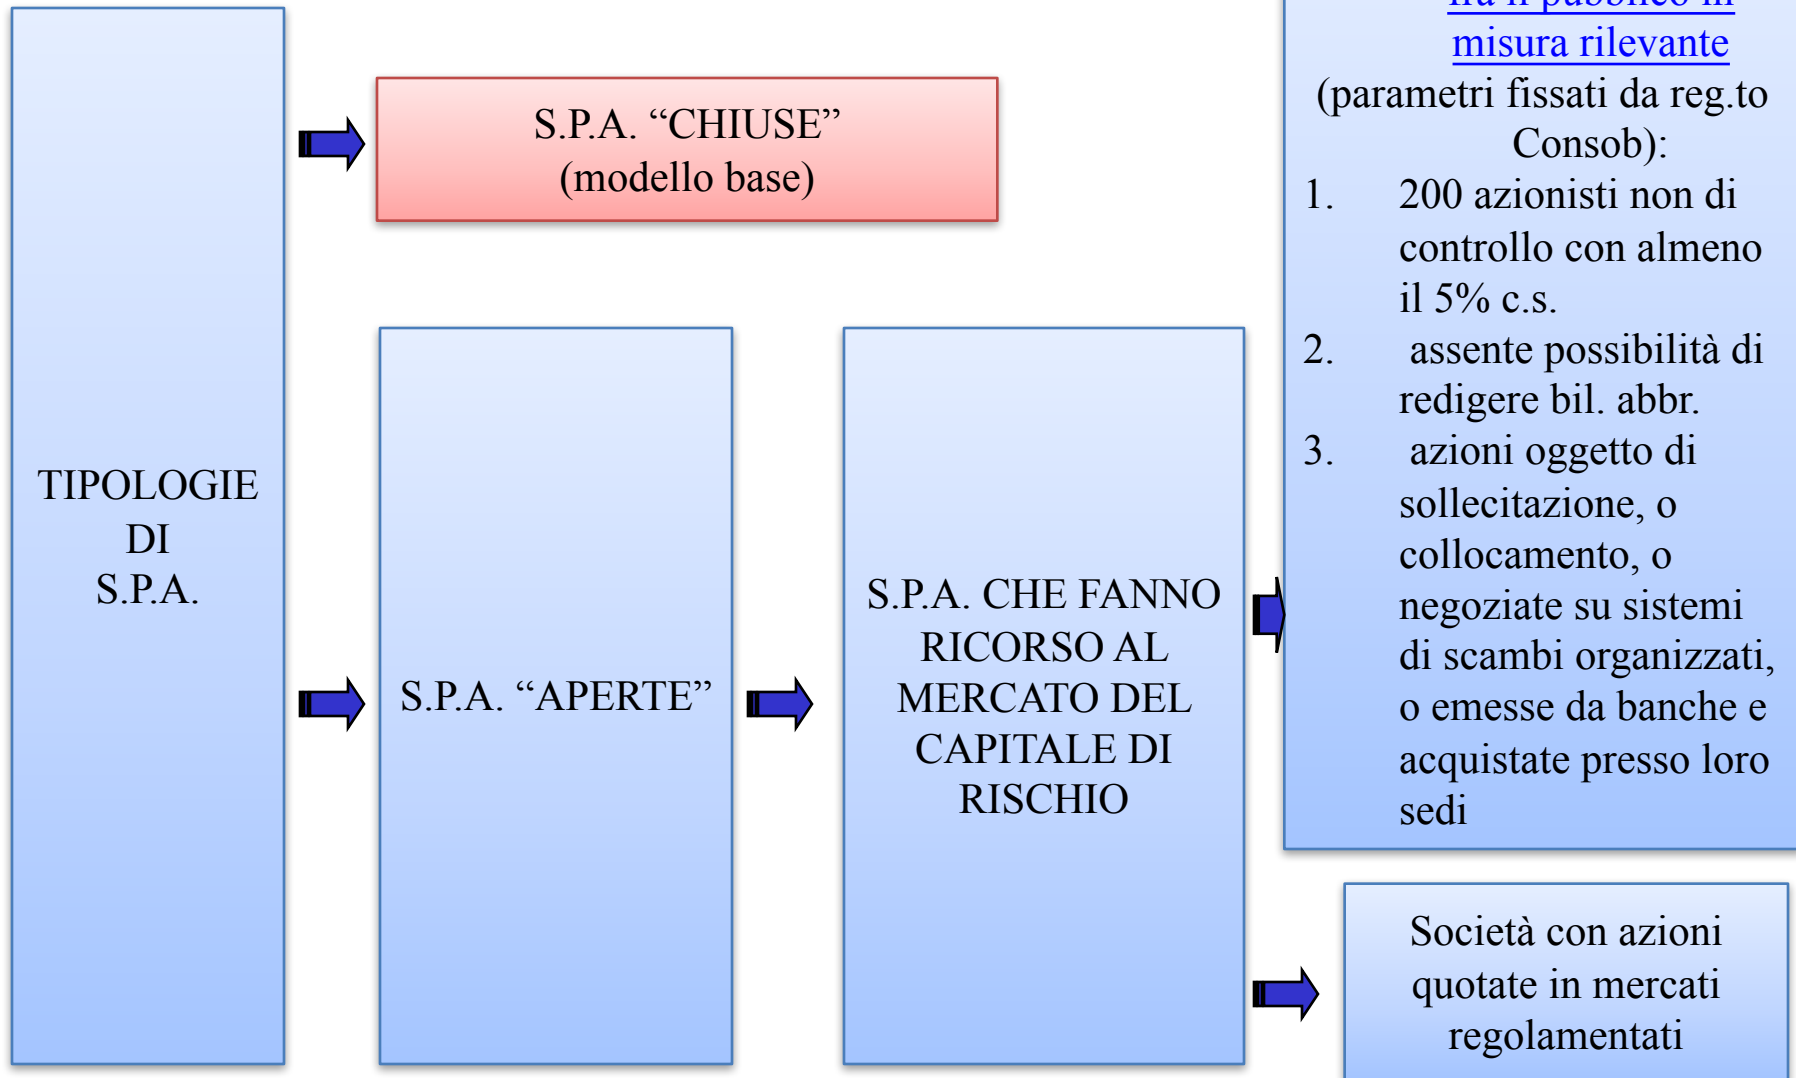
TIPOLOGIE DI S.P.A.

S.P.A. “CHIUSE” (modello base)

S.P.A. “APERTE”

S.P.A. CHE FANNO RICORSO AL MERCATO DEL CAPITALE DI RISCHIO

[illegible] misura rilevante
(parametri fissati da reg.to Consob):
1. 200 azionisti non di controllo con almeno il 5% c.s.
2. assente possibilità di redigere bil. abbr.
3. azioni oggetto di sollecitazione, o collocamento, o negoziate su sistemi di scambi organizzati, o emesse da banche e acquistate presso loro sedi

Società con azioni quotate in mercati regolamentati